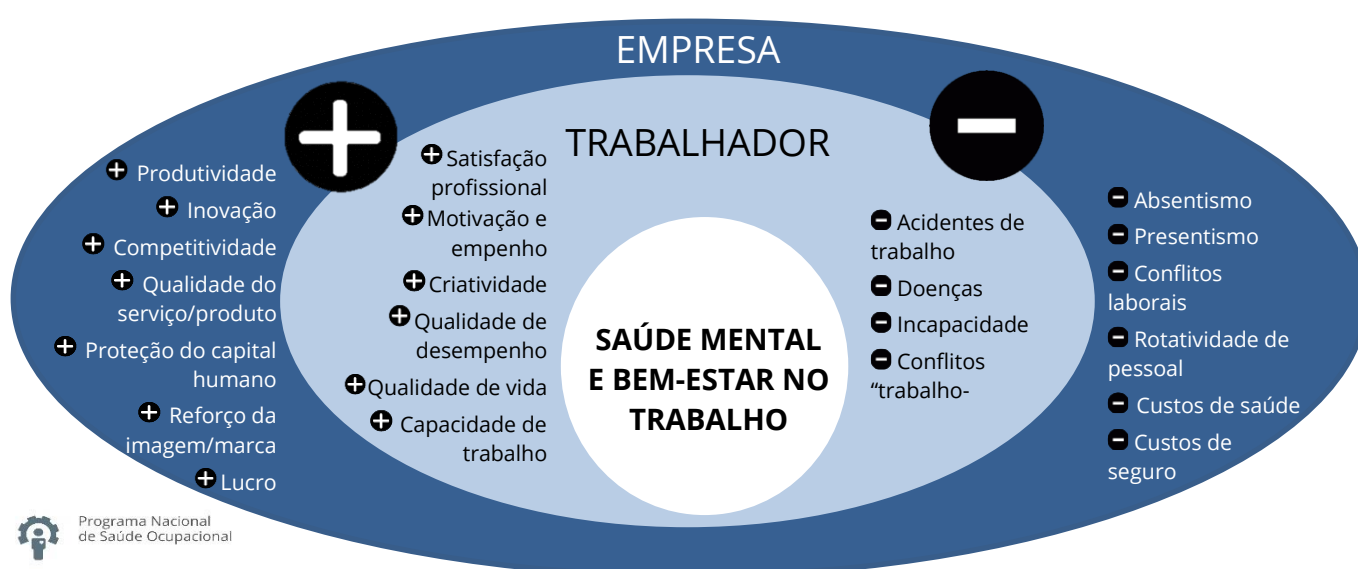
EMPRESA

TRABALHADOR

Produtividade
Inovação
Competitividade
Qualidade do serviço/produto
Proteção do capital humano
Reforço da imagem/marca
Lucro

Satisfação profissional
Motivação e empenho
Criatividade
Qualidade de desempenho
Qualidade de vida
Capacidade de trabalho

SAÚDE MENTAL E BEM-ESTAR NO TRABALHO

Acidentes de trabalho
Doenças
Incapacidade
Conflitos "trabalho-

Absentismo
Presentismo
Conflitos laborais
Rotatividade de pessoal
Custos de saúde
Custos de seguro

Programa Nacional de Saúde Ocupacional